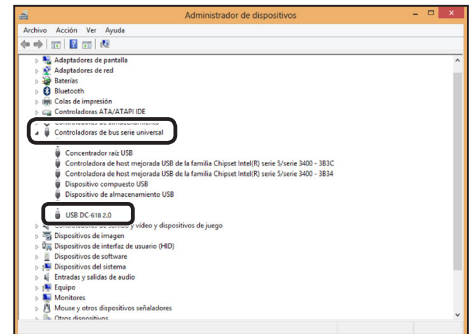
Administrador de dispositivos

Archivo Acción Ver Ayuda

Adaptadores de pantalla
Adaptadores de red
Baterías
Bluetooth
Colas de impresión
Controladoras ATA/ATAPI IDE
Controladoras de bus serie universal
Concentrador raíz USB
Controladora de host mejorada USB de la familia Chipset Intel(R) serie 5/serie 3400 - 3B3C
Controladora de host mejorada USB de la familia Chipset Intel(R) serie 5/serie 3400 - 3B34
Dispositivo compuesto USB
Dispositivo de almacenamiento USB
USB DC-618 2.0
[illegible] y video y dispositivos de juego
Dispositivos de imagen
Dispositivos de interfaz de usuario (HID)
Dispositivos de software
Dispositivos del sistema
Entradas y salidas de audio
Equipo
Monitores
Mouse y otros dispositivos señaladores
Otros dispositivos